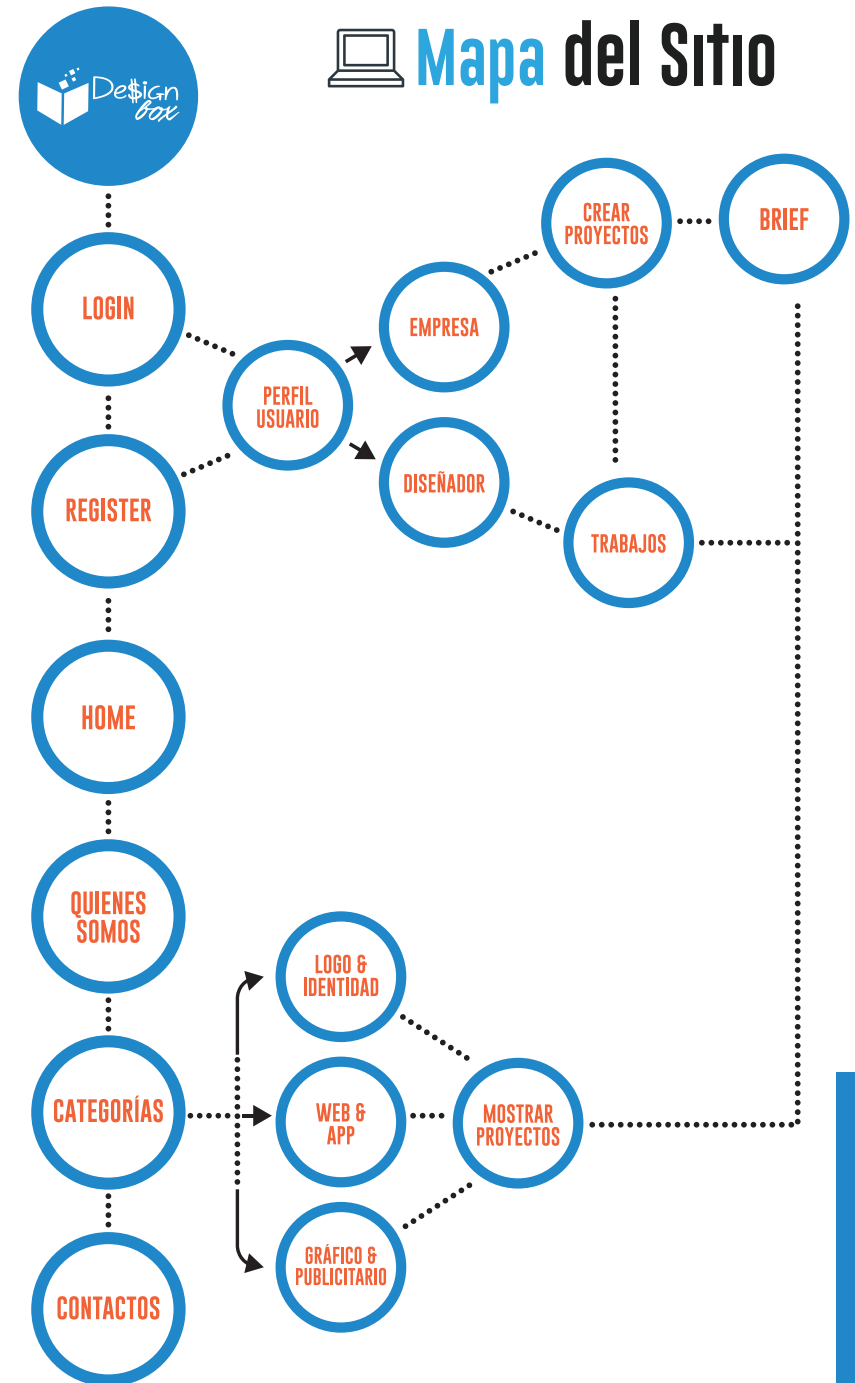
Mapa del Sitio

De$ign box

LOGIN

REGISTER

HOME

QUIENES SOMOS

CATEGORÍAS

CONTACTOS

PERFIL USUARIO

EMPRESA

DISEÑADOR

CREAR PROYECTOS

BRIEF

TRABAJOS

LOGO & IDENTIDAD

WEB & APP

GRÁFICO & PUBLICITARIO

MOSTRAR PROYECTOS